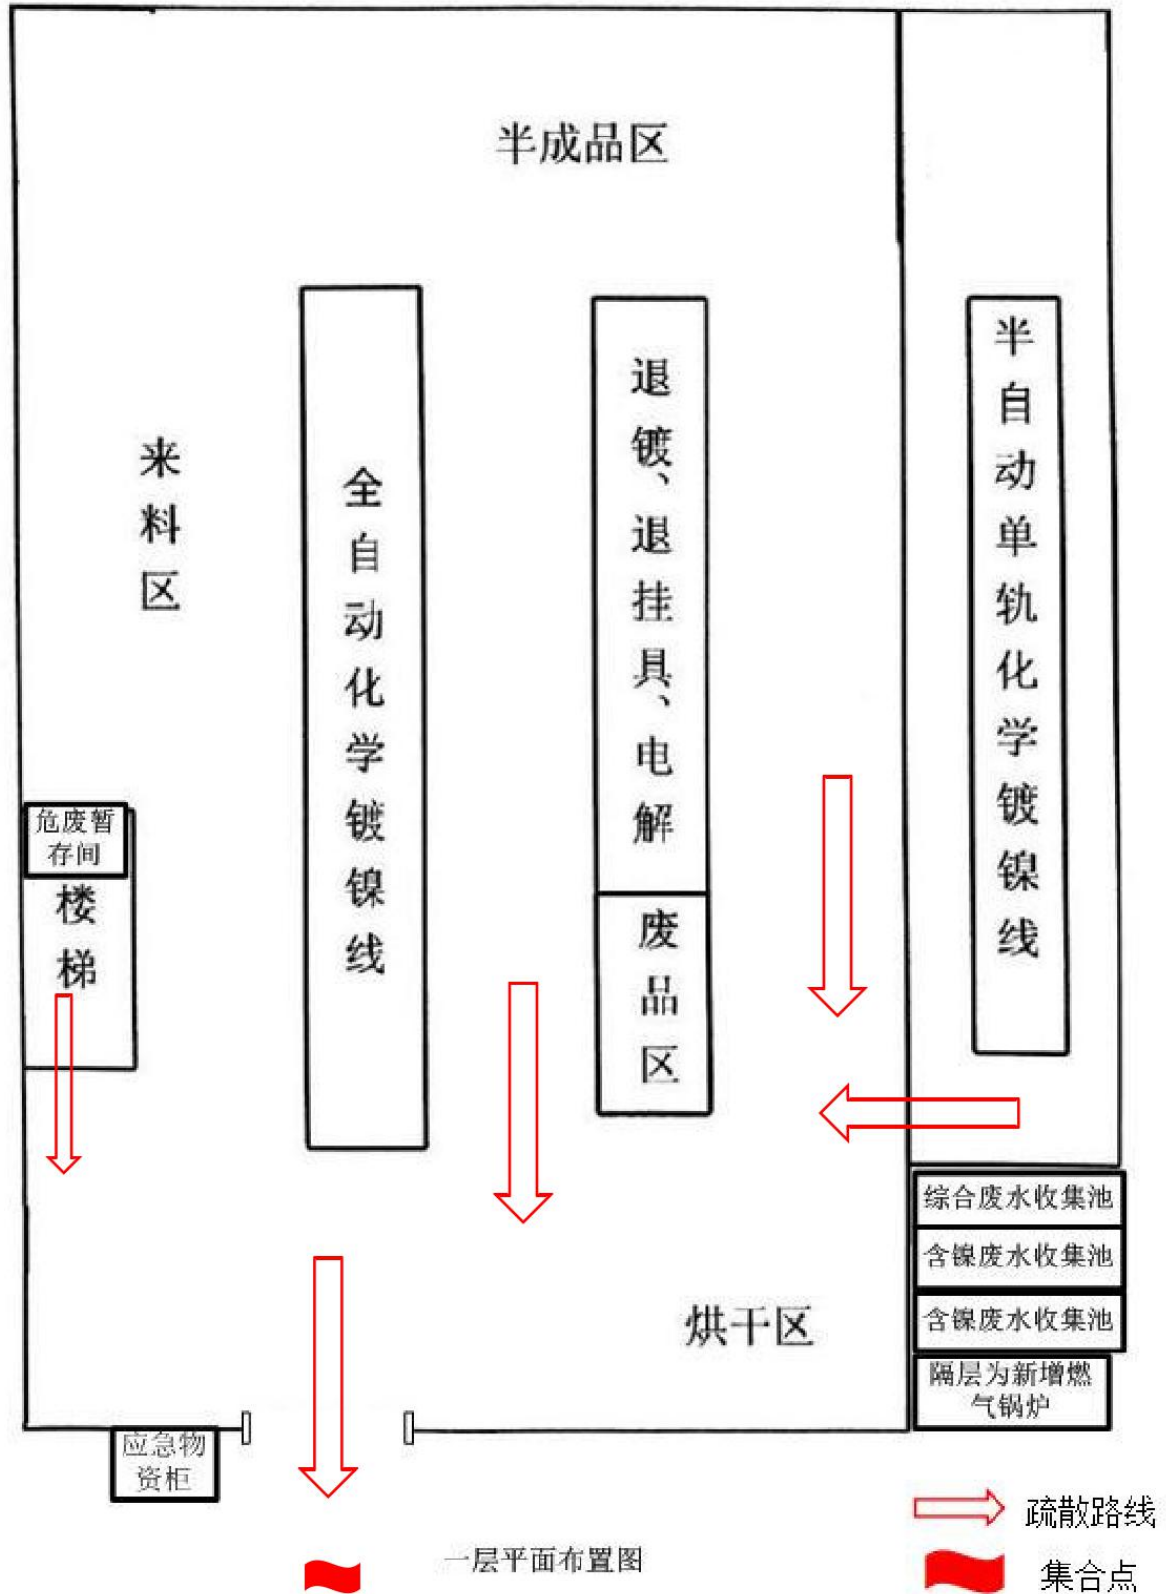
半成品区

来料区

全自动化学镀镍线

退镀、退挂具、电解

废品区

半自动单轨化学镀镍线

危废暂存间

楼梯

综合废水收集池

含镍废水收集池

含镍废水收集池

隔层为新增燃气锅炉

烘干区

应急物资柜

一层平面布置图

疏散路线

集合点